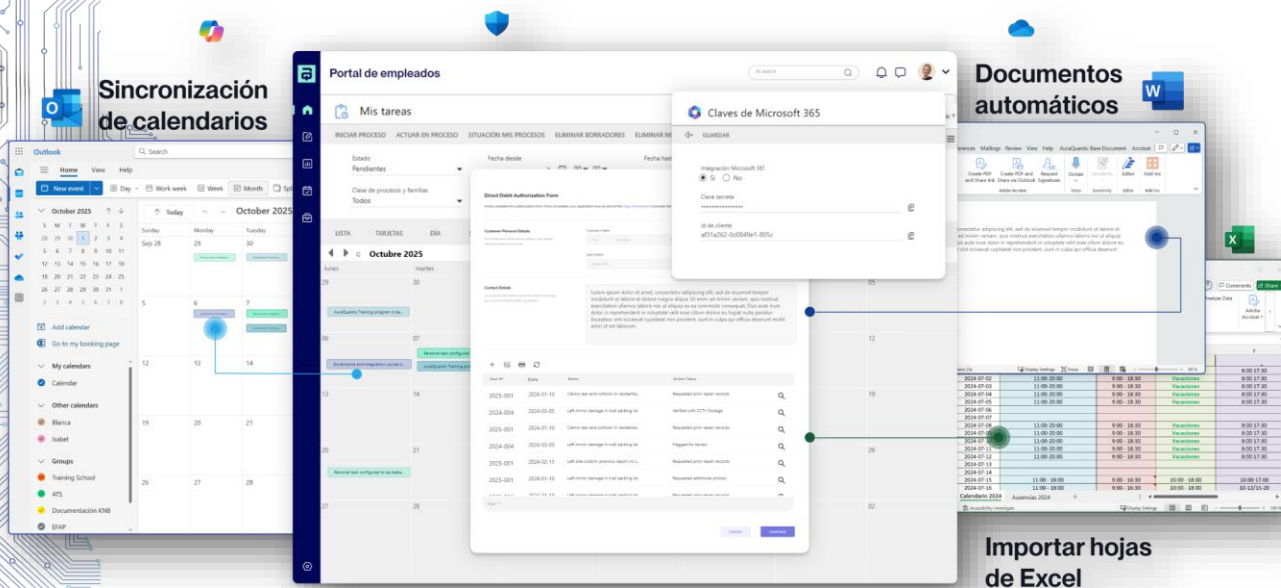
Sincronización de calendarios

Documentos automáticos

Importar hojas de Excel

Portal de empleados

Mis tareas

INICIAR PROCESO ACTUAR EN PROCESO SITUACIÓN MIS PROCESOS ELIMINAR BORRADORES ELIMINAR N

Estado
Pendientes

Fecha desde

Fecha has

Clase de procesos y familias
Todos

LISTA TARJETAS DÍA

Octubre 2025

lunes martes

AuraQuantic Training program s

Governance and integration course s

Personal task configured

Personal task configured to be batte

Claves de Microsoft 365

GUARDAR

Integración Microsoft 365
Sí No

Clave secreta
••••••••••••••••••••

Id de cliente
af31a262-0c0849e1-805c

Direct Debit Authorization Form

Customer Personal Details

Contact Details

Lorem ipsum dolor sit amet, consectetur adipiscing elit, sed do eiusmod tempor incididunt ut labore et dolore magna aliqua. Ut enim ad minim veniam, quis nostrud exercitation ullamco laboris nisi ut aliquip ex ea commodo consequat. Duis aute irure dolor in reprehenderit in voluptate velit esse cillum dolore eu fugiat nulla pariatur. Excepteur sint occaecat cupidatat non proident, sunt in culpa qui officia deserunt mollit anim id est laborum.

| Date | Notes | Action Taken |
|---|---|---|
| 2025-001 | 2024-01-10 | Requested prior repair records |
| 2024-004 | 2024-05-05 | Verified with CCTV footage |
| 2025-001 | 2024-03-10 | Requested prior repair records |
| 2024-004 | 2024-03-05 | Flagged for review |
| 2025-001 | 2024-02-15 | Requested prior repair records |
| 2025-001 | 2024-05-10 | Requested additional photos |

Outlook

Search

Home View Help

New event

Day Work week Week Month

Today

October 2025

Sunday Monday Tuesday

Sep 28 29 30

5 6 7

12 13 14

19 20 21

26 27 28

Add calendar

Go to my booking page

My calendars

Calendar

Other calendars

Blanca

Isabel

Groups

Training School

ATS

Documentación KNB

EFAP

Mailings Review View Help AuraQuantic Base Document Acrobat

Create PDF and Share link

Create PDF and Share via Outlook

Request Signatures

Dictate

Sensitivity

Editor

Add-ins

Lorem ipsum dolor sit amet, consectetur adipiscing elit, sed do eiusmod tempor incididunt ut labore et dolore magna aliqua. Ut enim ad minim veniam, quis nostrud exercitation ullamco laboris nisi ut aliquip ex ea commodo consequat. Duis aute irure dolor in reprehenderit in voluptate velit esse cillum dolore eu fugiat nulla pariatur. Excepteur sint occaecat cupidatat non proident, sunt in culpa qui officia deserunt mollit anim id est laborum.

Comments Share

| | | | | |
|---|---|---|---|---|
| 2024-07-02 | 11:00-20:00 | 9:00 - 18:30 | Vacaciones | 8:00 17:30 |
| 2024-07-03 | 11:00-20:00 | 9:00 - 18:30 | Vacaciones | 8:00 17:30 |
| 2024-07-04 | 11:00-20:00 | 9:00 - 18:30 | Vacaciones | 8:00 17:30 |
| 2024-07-05 | 11:00-20:00 | 9:00 - 18:30 | Vacaciones | 8:00 17:30 |
| 2024-07-06 | | | | |
| 2024-07-07 | | | | |
| 2024-07-08 | 11:00-20:00 | 9:00 - 18:30 | Vacaciones | 8:00 17:30 |
| 2024-07-09 | 11:00-20:00 | 9:00 - 18:30 | Vacaciones | 8:00 17:30 |
| 2024-07-10 | 11:00-20:00 | 9:00 - 18:30 | Vacaciones | 8:00 17:30 |
| 2024-07-11 | 11:00-20:00 | 9:00 - 18:30 | Vacaciones | 8:00 17:30 |
| 2024-07-12 | 11:00-20:00 | 9:00 - 18:30 | Vacaciones | 8:00 17:30 |
| 2024-07-13 | | | | |
| 2024-07-14 | | | | |
| 2024-07-15 | 11:00 - 18:00 | 9:00 - 18:30 | 10:00 - 18:00 | 10:00 17:00 |
| 2024-07-16 | 11:00 - 18:00 | 9:00 - 18:30 | 10:00 - 18:00 | 10-12/15-20 |

Calendario 2024 Ausencias 2024